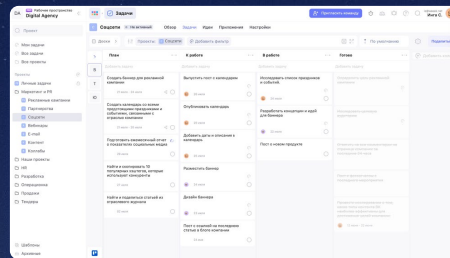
Рабочее пространство
Digital Agency

Проект

Мои задачи
Все задачи
Все проекты

Проекты
Личные задачи
Маркетинг и PR
Рекламные кампании
Партнерства
Соцсети
Вебинары
E-mail
Контент
Конкурсы
Наши проекты
HR
Разработка
Операционка
Продажи
Тендеры

Шаблоны
Архивные

Задачи
Соцсети
Обзор
Задачи
Идеи
Приложения
Настройки
Пригласить команду

Доска
Фильтры
Свойства
Добавить фильтр
По умолчанию

План
В работе
В ребью
Готово

Создать баннер для рекламной кампании
Выпустить пост о календаре
Исследовать список праздников и событий
Создать календарь со всеми предстоящими праздниками и событиями, связанными с отраслью компании
Опубликовать календарь
Разработать концепцию и идей для баннера
Подготовить ежемесячный отчет о показателях социальных медиа
Добавить даты и описание в календарь
Пост о новом продукте
Найти и скопировать 10 популярных хештегов, которые использует конкурентов
Разместить баннер
Дизайн баннера
Найти и подписаться статей из отраслевых журналов
Пост о участий на конференции с фото и кратким описанием, что узнали